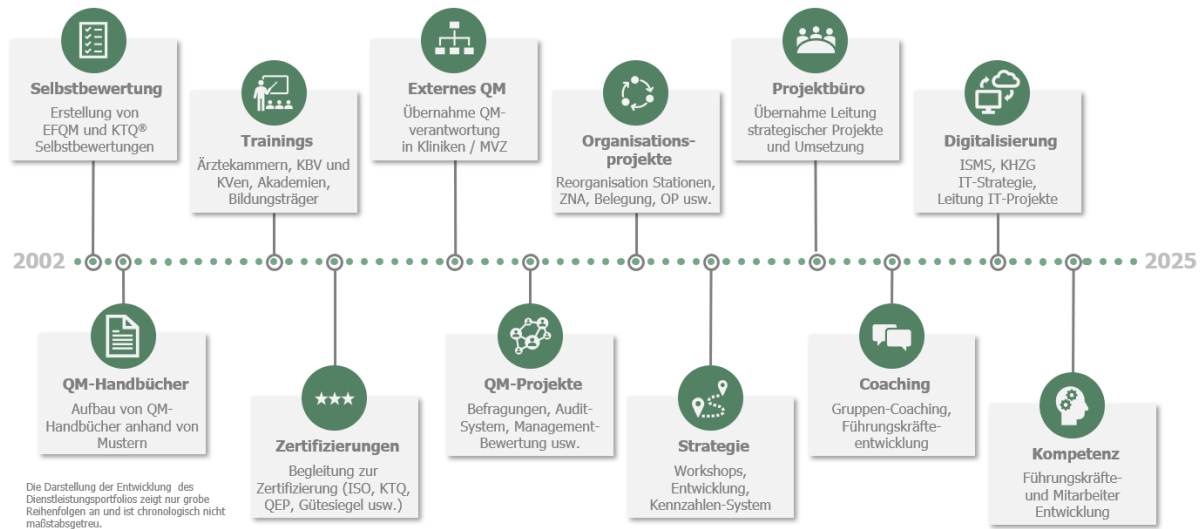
Selbstbewertung
Erstellung von EFQM und KTQ® Selbstbewertungen

Trainings
Ärztekammern, KBV und KVen, Akademien, Bildungsträger

Externes QM
Übernahme QM-verantwortung in Kliniken / MVZ

Organisationsprojekte
Reorganisation Stationen, ZNA, Belegung, OP usw.

Projektbüro
Übernahme Leitung strategischer Projekte und Umsetzung

Digitalisierung
ISMS, KHZG IT-Strategie, Leitung IT-Projekte

2002

2025

QM-Handbücher
Aufbau von QM-Handbücher anhand von Mustern

Zertifizierungen
Begleitung zur Zertifizierung (ISO, KTQ, QEP, Gütesiegel usw.)

QM-Projekte
Befragungen, Audit-System, Management-Bewertung usw.

Strategie
Workshops, Entwicklung, Kennzahlen-System

Coaching
Gruppen-Coaching, Führungskräfte-entwicklung

Kompetenz
Führungskräfte- und Mitarbeiter Entwicklung

Die Darstellung der Entwicklung des Dienstleistungsportfolios zeigt nur grobe Reihenfolgen an und ist chronologisch nicht maßstabsgetreu.